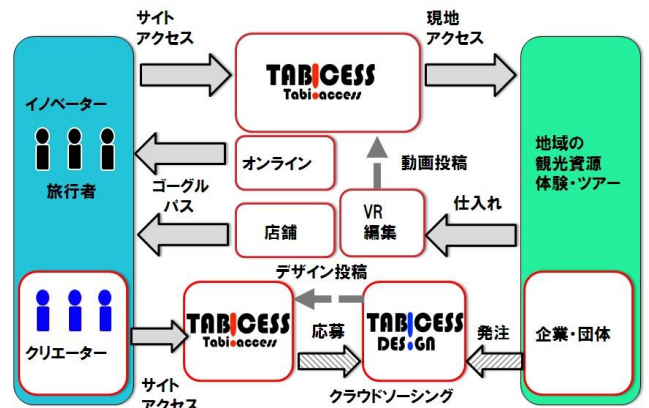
サイト
アクセス

TABICESS
Tabiaccess

現地
アクセス

イノベーター

旅行者

オンライン

動画投稿

地域の
観光資源
体験・ツアー

ゴーグル
パス

店舗

VR
編集

仕入れ

デザイン投稿

クリエーター

TABICESS
Tabiaccess

応募

TABICESS
DESIGN

発注

企業・団体

サイト
アクセス

クラウドソーシング